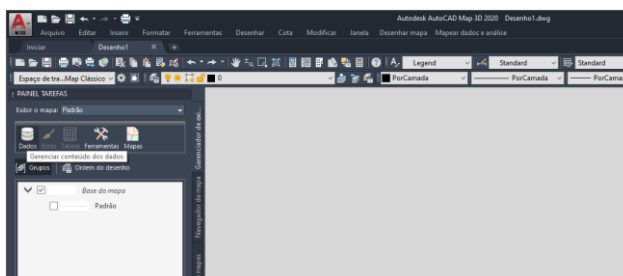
Autodesk AutoCAD Map 3D 2020 Desenho1.dwg

Arquivo Editar Inserir Formatar Ferramentas Desenhar Cota Modificar Janela Desenhar mapa Mapear dados e atributos

Iniciar Desenho1

Legend Standard Standard

Espaço de tra...Map Clássico 0 PorCamada PorCamada PorCamada

PAINEL TAREFAS

Exibir o mapa: Padrão

Dados Estilo Tabela Ferramentas Mapas

Gerenciar conteúdo dos dados

Grupos Ordem do desenho

Base do mapa

Padrão

Gerenciador de exi...

Navegador do mapa

Mapas